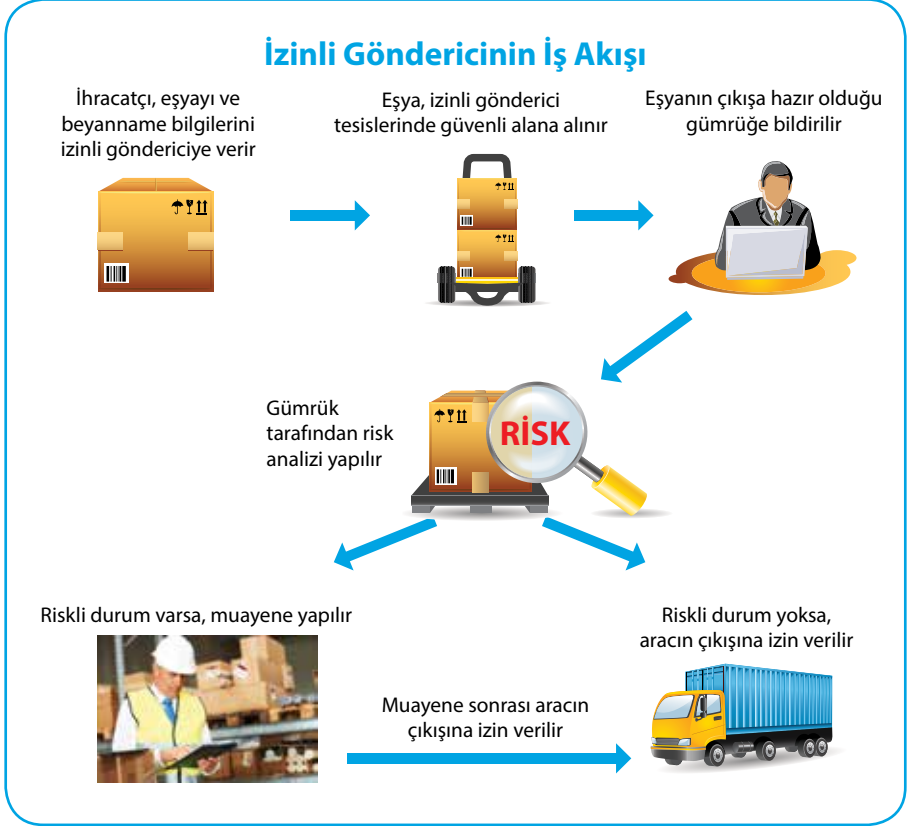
İzinli Göndericinin İş Akışı

İhracatçı, eşyayı ve beyanname bilgilerini izinli göndericiye verir

Eşya, izinli gönderici tesislerinde güvenli alana alınır

Eşyanın çıkışa hazır olduğu gümrüğe bildirilir

Gümrük tarafından risk analizi yapılır

RİSK

Riskli durum varsa, muayene yapılır

Riskli durum yoksa, aracın çıkışına izin verilir

Muayene sonrası aracın çıkışına izin verilir